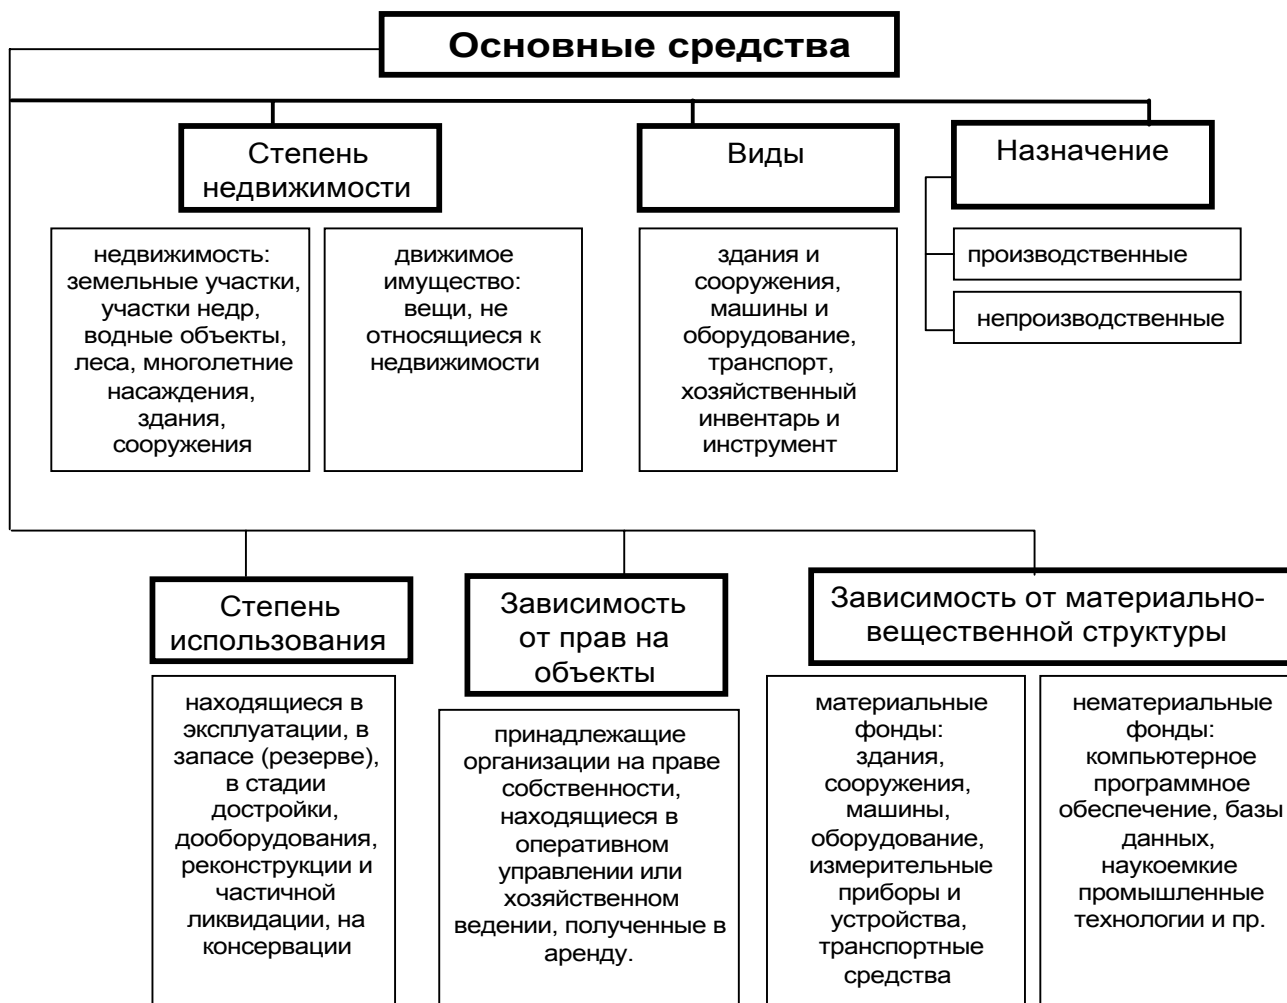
Основные средства

Степень недвижимости

недвижимость: земельные участки, участки недр, водные объекты, леса, многолетние насаждения, здания, сооружения

движимое имущество: вещи, не относящиеся к недвижимости

Виды

здания и сооружения, машины и оборудование, транспорт, хозяйственный инвентарь и инструмент

Назначение

производственные

непроизводственные

Степень использования

находящиеся в эксплуатации, в запасе (резерве), в стадии достройки, дооборудования, реконструкции и частичной ликвидации, на консервации

Зависимость от прав на объекты

принадлежащие организации на праве собственности, находящиеся в оперативном управлении или хозяйственном ведении, полученные в аренду.

Зависимость от материально-вещественной структуры

материальные фонды: здания, сооружения, машины, оборудование, измерительные приборы и устройства, транспортные средства

нематериальные фонды: компьютерное программное обеспечение, базы данных, наукоемкие промышленные технологии и пр.